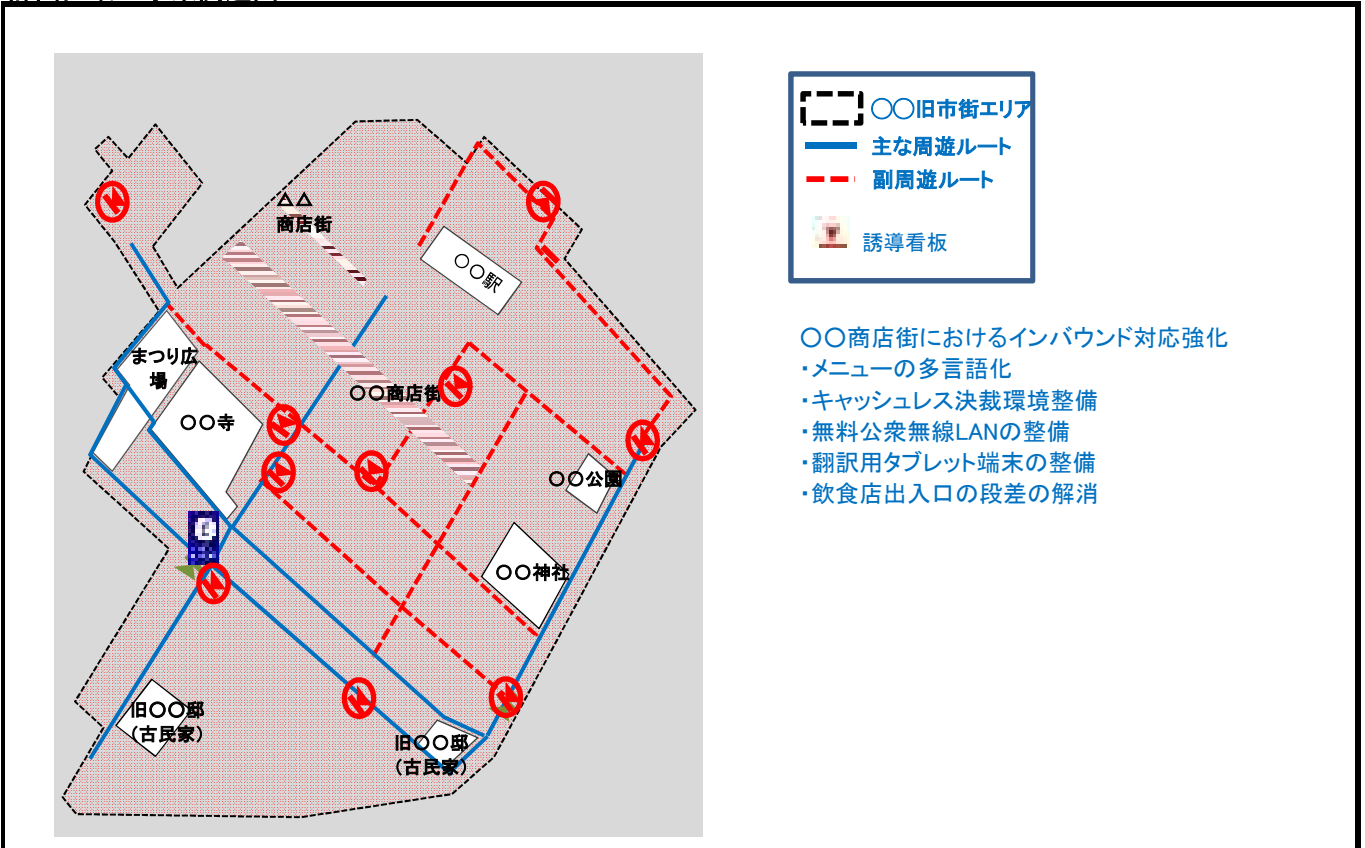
△△
商店街

○○駅

まつり広場

○○寺

○○商店街

○○公園

○○神社

旧○○邸
（古民家）

旧○○邸
（古民家）

○○旧市街エリア
主な周遊ルート
副周遊ルート
誘導看板

○○商店街におけるインバウンド対応強化
・メニューの多言語化
・キャッシュレス決裁環境整備
・無料公衆無線LANの整備
・翻訳用タブレット端末の整備
・飲食店出入口の段差の解消